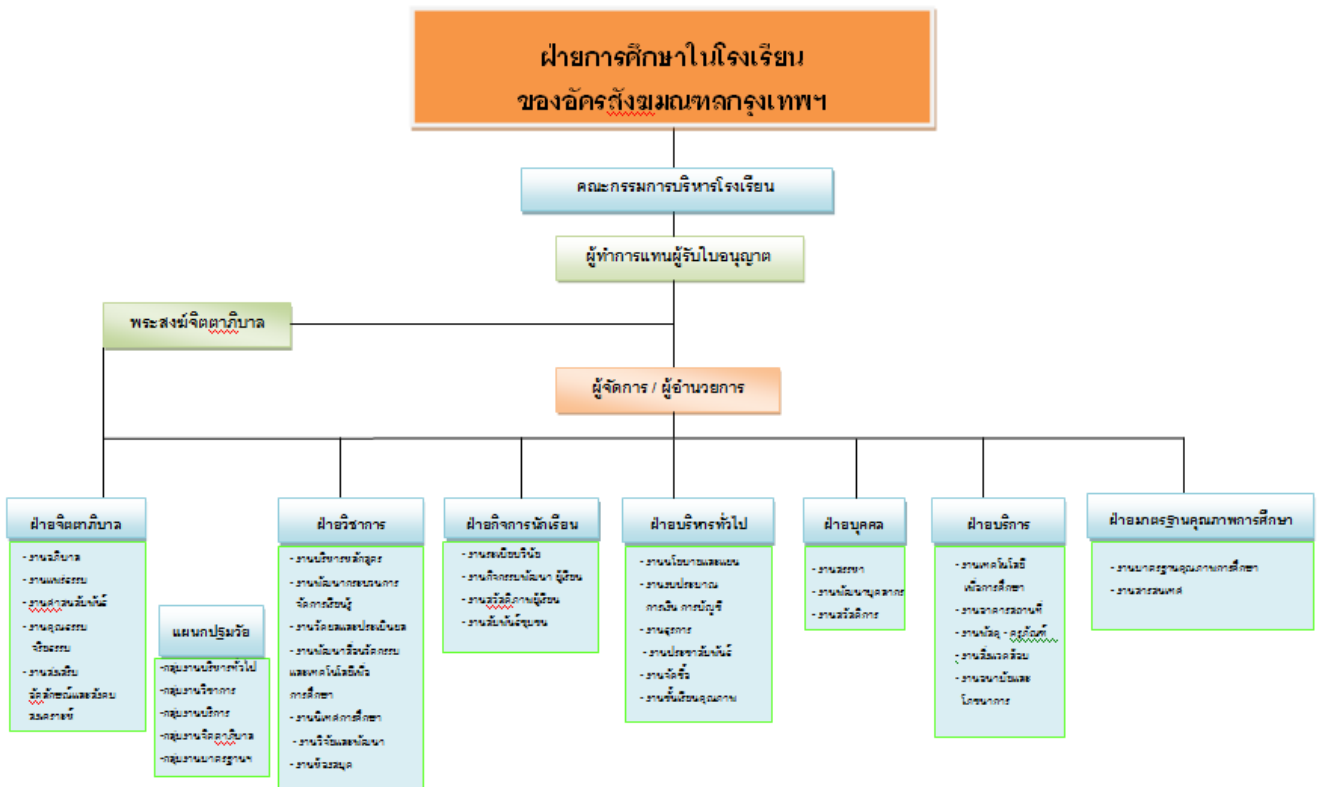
ฝ่ายการศึกษาในโรงเรียน
ของอัครสังฆมณฑลกรุงเทพฯ

คณะกรรมการบริหารโรงเรียน

ผู้ทำการแทนผู้รับใบอนุญาต

พระสงฆ์จิตตาภิบาล

ผู้จัดการ / ผู้อำนวยการ

ฝ่ายจิตตาภิบาล
- งานอภิบาล
- งานแพร่ธรรม
- งานสามสัมพันธ์
- งานคุณธรรม จริยธรรม
- งานส่งเสริม อัตลักษณ์และวัฒนธรรมคาทอลิก

แผนกปฐมวัย
-กลุ่มงานบริหารทั่วไป
-กลุ่มงานวิชาการ
-กลุ่มงานบริการ
-กลุ่มงานจิตตาภิบาล
-กลุ่มงานมาตรฐานฯ

ฝ่ายวิชาการ
- งานบริหารหลักสูตร
- งานพัฒนากระบวนการจัดการเรียนรู้
- งานวัดผลและประเมินผล
- งานพัฒนาสื่อนวัตกรรมและเทคโนโลยีเพื่อการศึกษา
- งานนิเทศการศึกษา
- งานวิจัยและพัฒนา
- งานห้องสมุด

ฝ่ายกิจการนักเรียน
- งานระเบียบวินัย
- งานกิจกรรมพัฒนา ผู้เรียน
- งานสวัสดิภาพผู้เรียน
- งานสัมพันธ์ชุมชน

ฝ่ายบริหารทั่วไป
- งานนโยบายและแผน
- งานงบประมาณ การเงิน การบัญชี
- งานธุรการ
- งานประชาสัมพันธ์
- งานจัดซื้อ
- งานโรงเรียนคุณภาพ

ฝ่ายบุคคล
- งานสรรหา
- งานพัฒนาบุคลากร
- งานสวัสดิการ

ฝ่ายบริการ
- งานเทคโนโลยีเพื่อการศึกษา
- งานอาคารสถานที่
- งานพัสดุ - ครุภัณฑ์
- งานสิ่งแวดล้อม
- งานอนามัยและโภชนาการ

ฝ่ายมาตรฐานคุณภาพการศึกษา
- งานมาตรฐานคุณภาพการศึกษา
- งานสารสนเทศ